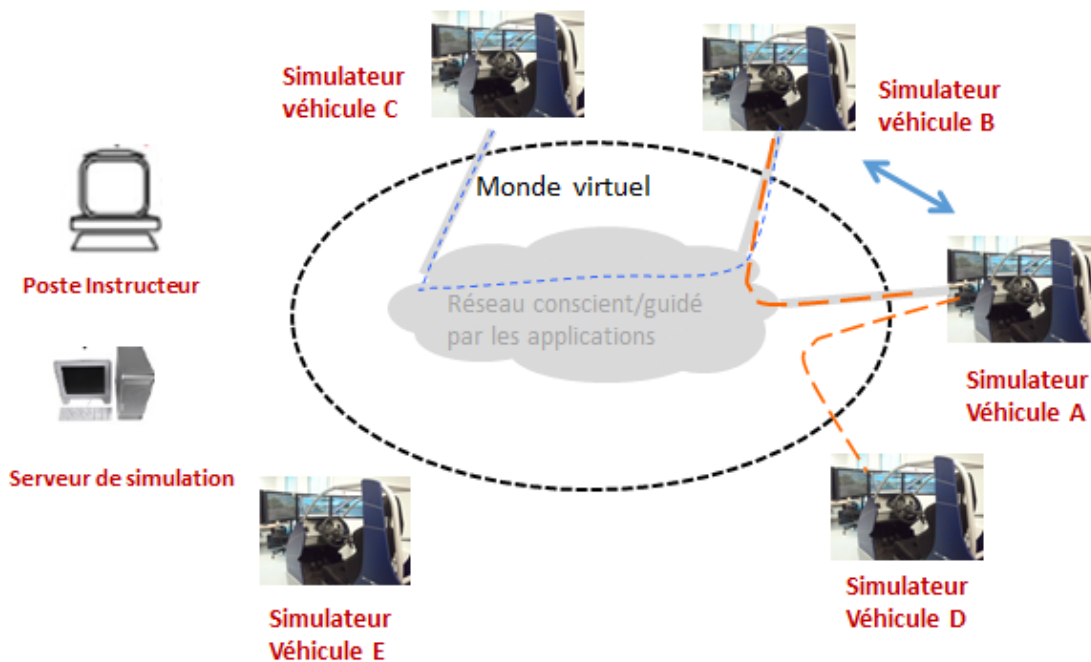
Simulateur véhicule C

Simulateur véhicule B

Monde virtuel

Réseau conscient/guidé par les applications

Poste Instructeur

Serveur de simulation

Simulateur Véhicule A

Simulateur Véhicule D

Simulateur Véhicule E